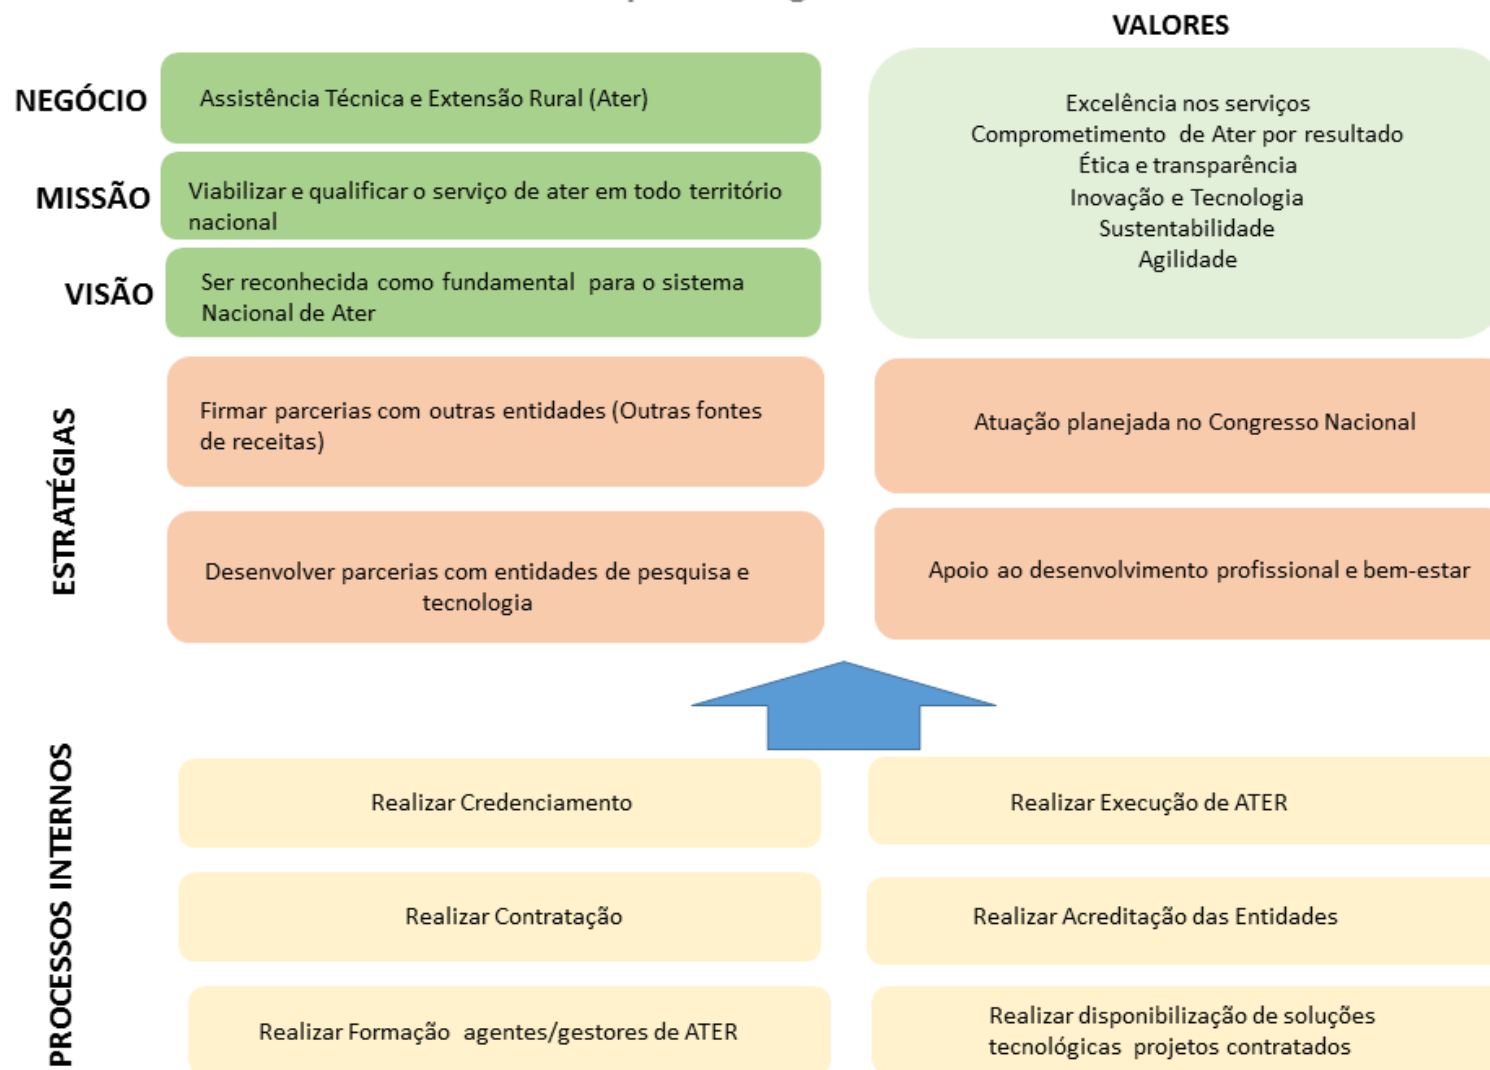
VALORES

NEGÓCIO

Assistência Técnica e Extensão Rural (Ater)

MISSÃO

Viabilizar e qualificar o serviço de ater em todo território nacional

VISÃO

Ser reconhecida como fundamental para o sistema Nacional de Ater

Excelência nos serviços
Comprometimento de Ater por resultado
Ética e transparência
Inovação e Tecnologia
Sustentabilidade
Agilidade

ESTRATÉGIAS

Firmar parcerias com outras entidades (Outras fontes de receitas)

Atuação planejada no Congresso Nacional

Desenvolver parcerias com entidades de pesquisa e tecnologia

Apoio ao desenvolvimento profissional e bem-estar

PROCESSOS INTERNOS

Realizar Credenciamento

Realizar Execução de ATER

Realizar Contratação

Realizar Acreditação das Entidades

Realizar Formação agentes/gestores de ATER

Realizar disponibilização de soluções tecnológicas projetos contratados